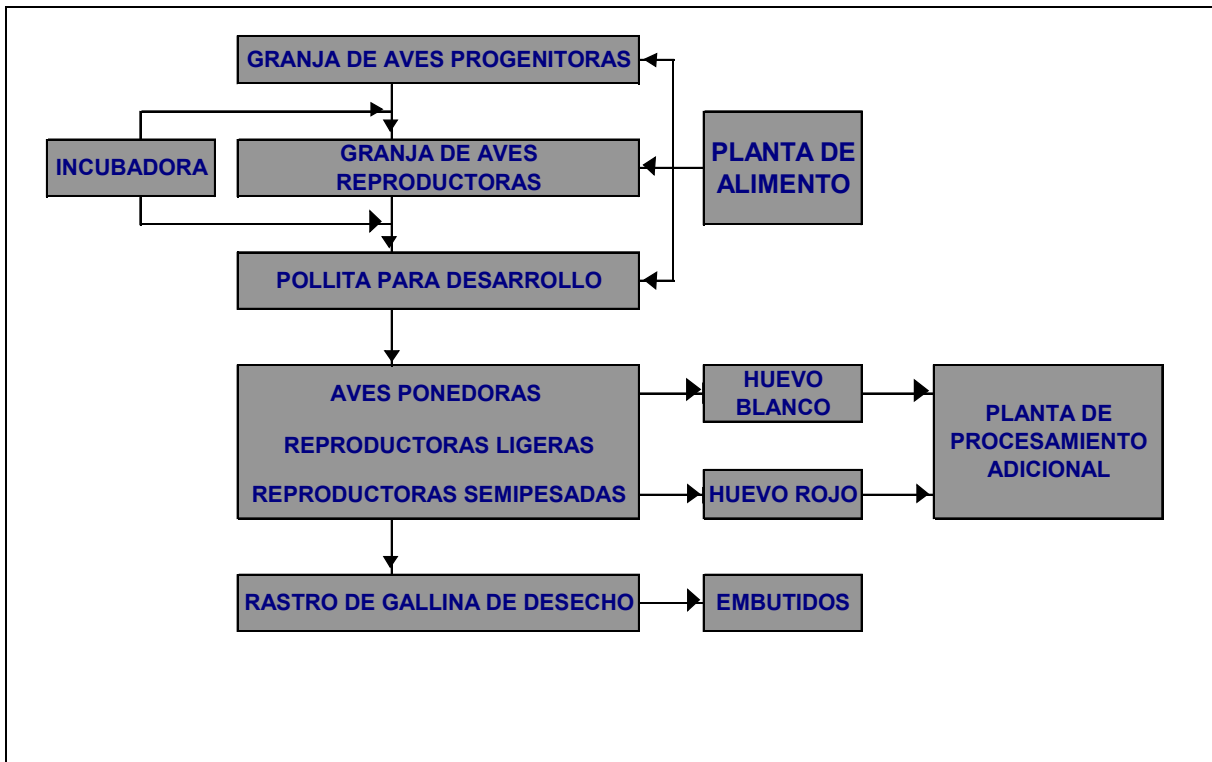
GRANJA DE AVES PROGENITORAS

INCUBADORA

GRANJA DE AVES REPRODUCTORAS

PLANTA DE ALIMENTO

POLLITA PARA DESARROLLO

AVES PONEDORAS

REPRODUCTORAS LIGERAS

REPRODUCTORAS SEMIPESADAS

HUEVO BLANCO

HUEVO ROJO

PLANTA DE PROCESAMIENTO ADICIONAL

RASTRO DE GALLINA DE DESECHO

EMBUTIDOS